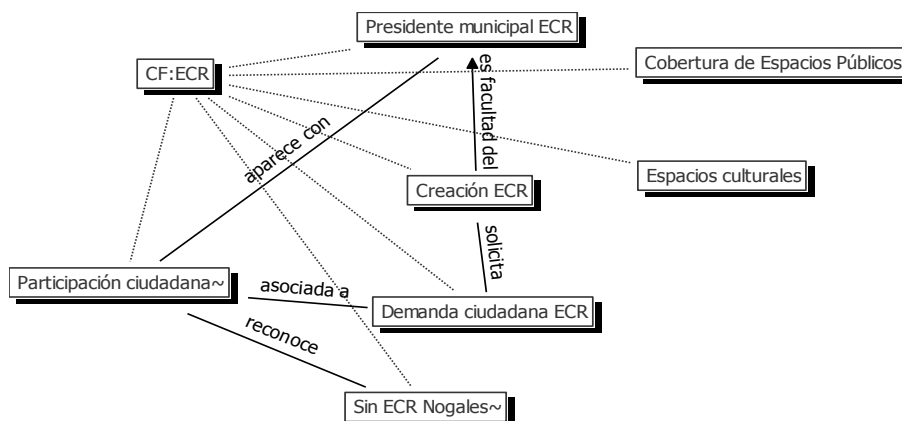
Presidente municipal ECR

CF:ECR

Cobertura de Espacios Públicos

es facultad del

aparece con

Espacios culturales

Creación ECR

solicita

Participación ciudadana~

asociada a

Demanda ciudadana ECR

reconoce

Sin ECR Nogales~